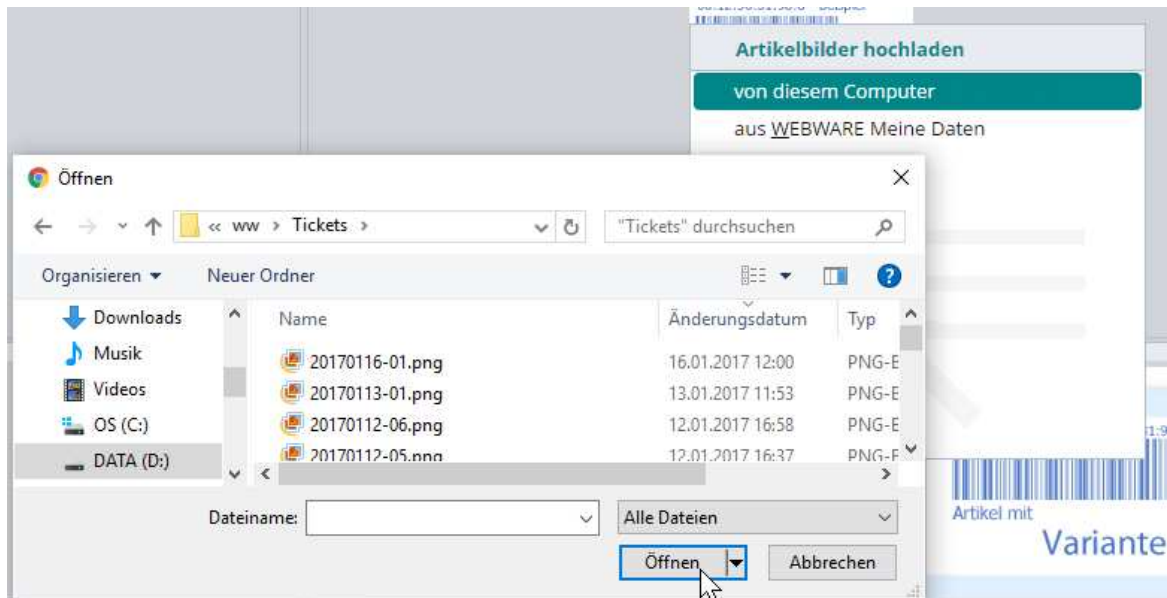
Artikelbilder hochladen
von diesem Computer
aus WEBWARE Meine Daten

Öffnen
« ww › Tickets ›
"Tickets" durchsuchen
Organisieren ▾
Neuer Ordner
Downloads
Musik
Videos
OS (C:)
DATA (D:)

| Name | Änderungsdatum | Typ |
|---|---|---|
| 20170116-01.png | 16.01.2017 12:00 | PNG-E |
| 20170113-01.png | 13.01.2017 11:53 | PNG-E |
| 20170112-06.png | 12.01.2017 16:58 | PNG-E |
| 20170112-05.png | 12.01.2017 16:37 | PNG-E |

Dateiname:
Alle Dateien
Öffnen
Abbrechen

Artikel mit
Variante